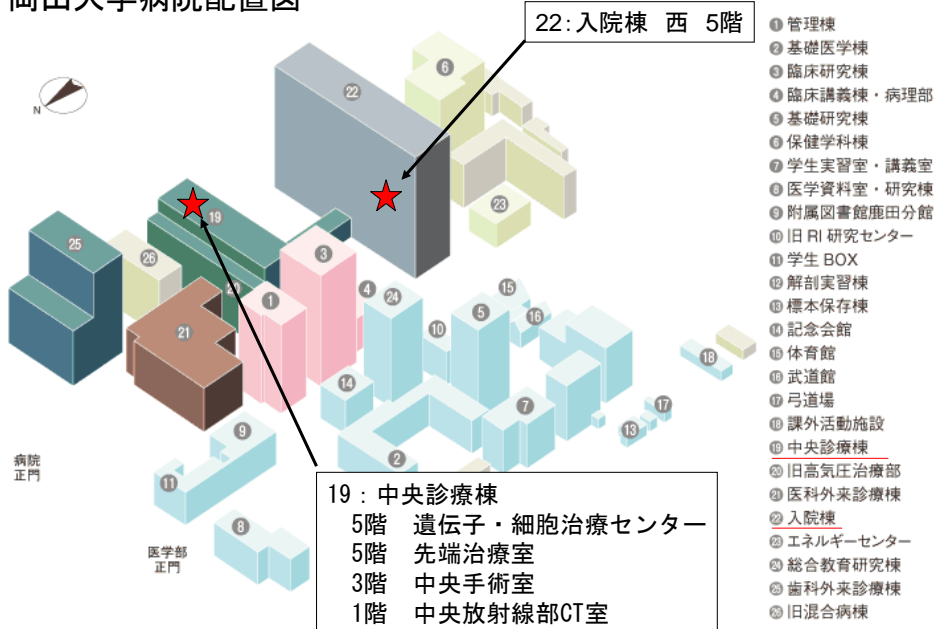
岡山大学病院配置図

22:入院棟 西 5階

N

22
6
23
25
26
19
20
21
3
1
4
24
15
16
10
5
18
14
7
17
13
9
2
11
8

病院
正門

医学部
正門

19：中央診療棟
5階 遺伝子・細胞治療センター
5階 先端治療室
3階 中央手術室
1階 中央放射線部CT室

❶ 管理棟
❷ 基礎医学棟
❸ 臨床研究棟
❹ 臨床講義棟・病理部
❺ 基礎研究棟
❻ 保健学科棟
❼ 学生実習室・講義室
❽ 医学資料室・研究棟
❾ 附属図書館鹿田分館
❿ 旧 RI 研究センター
⓫ 学生 BOX
⓬ 解剖実習棟
⓭ 標本保存棟
⓮ 記念会館
⓯ 体育館
⓰ 武道館
⓱ 弓道場
⓲ 課外活動施設
⓳ 中央診療棟
⓴ 旧高気圧治療部
㉑ 医科外来診療棟
㉒ 入院棟
㉓ エネルギーセンター
㉔ 総合教育研究棟
㉕ 歯科外来診療棟
㉖ 旧混合病棟